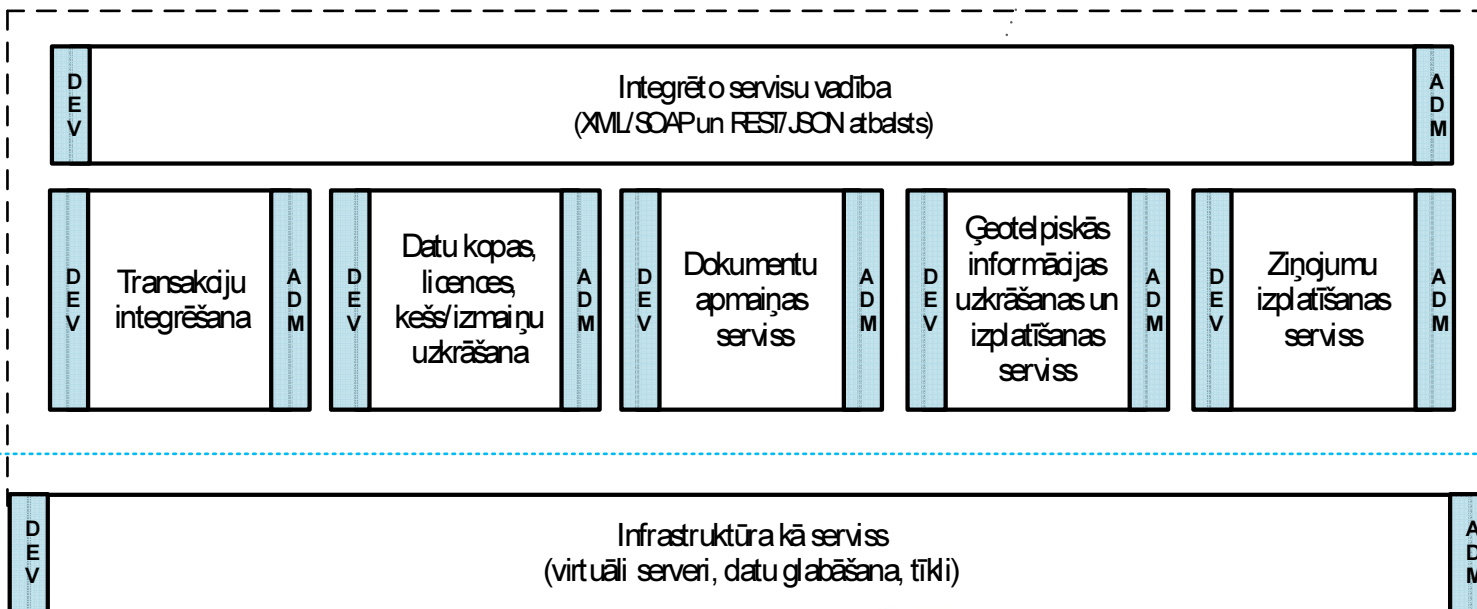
DEV

Integrēto servisu vadība
(XML/SOAP un REST/JSON atbalsts)

ADM

DEV

Transakciju integrēšana

ADM

DEV

Datu kopas, licences, kešs/izmaiņu uzkrāšana

ADM

DEV

Dokumentu apmaiņas serviss

ADM

DEV

Ģeotelpiskās informācijas uzkrāšanas un izplatīšanas serviss

ADM

DEV

Ziņojumu izplatīšanas serviss

ADM

DEV

Infrastruktūra kā serviss
(virtuāli serveri, datu glabāšana, tīkli)

ADM